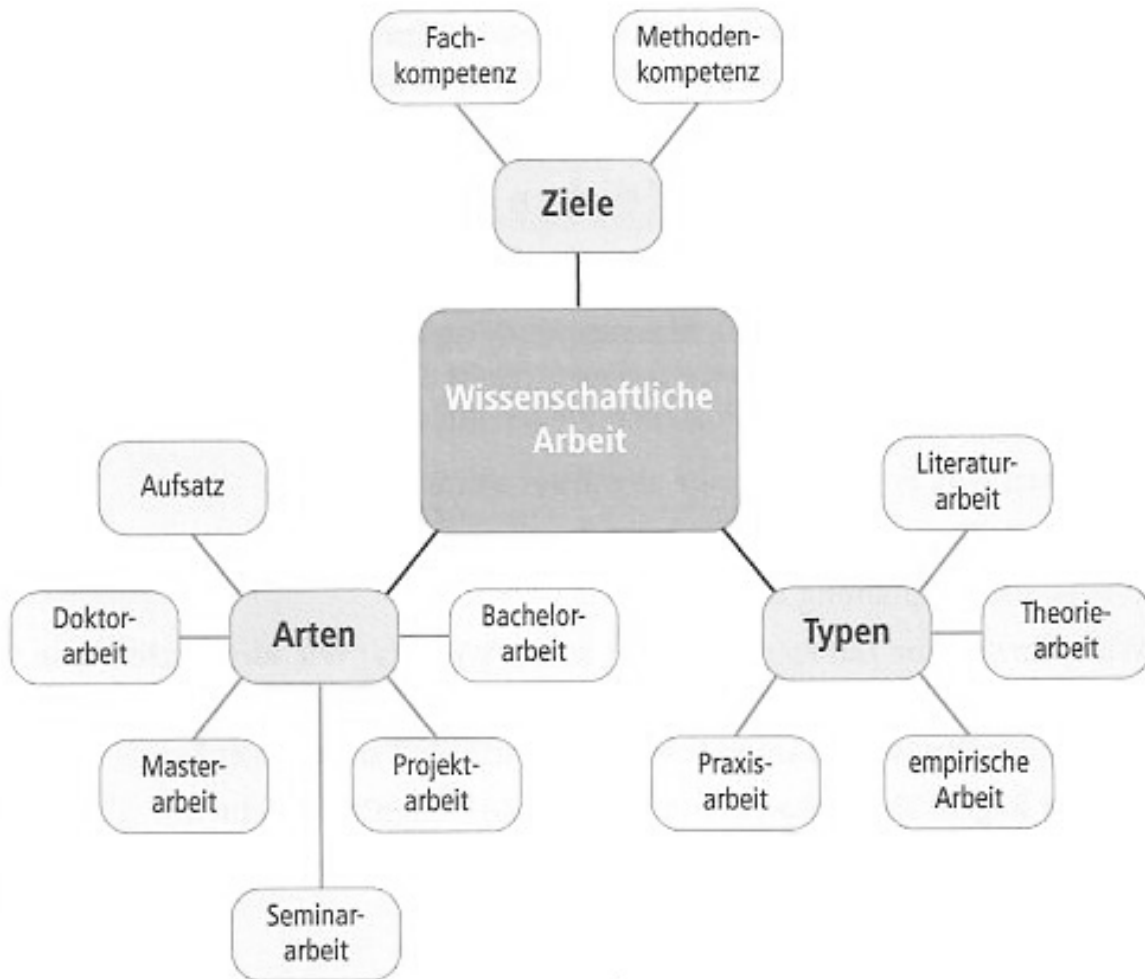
Fachkompetenz

Methodenkompetenz

Ziele

Wissenschaftliche Arbeit

Aufsatz

Literaturarbeit

Doktorarbeit

Arten

Bachelorarbeit

Typen

Theoriearbeit

Masterarbeit

Projektarbeit

Praxisarbeit

empirische Arbeit

Seminararbeit